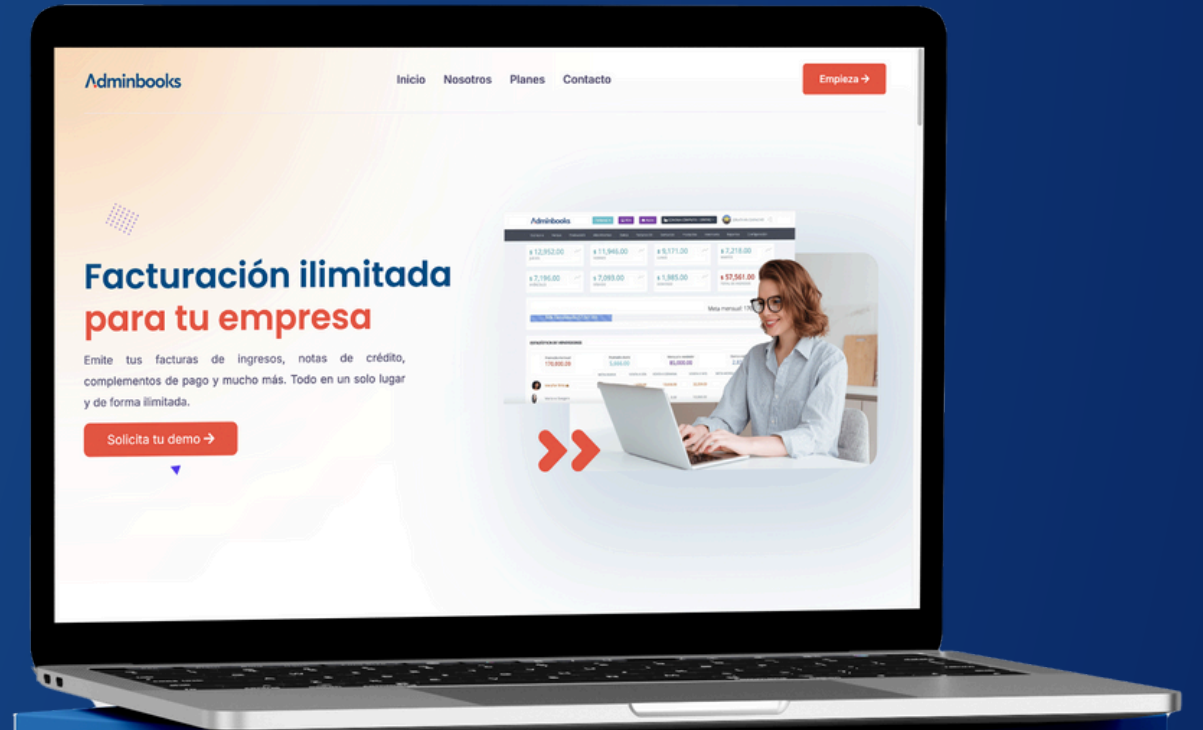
Adminbooks

Inicio Nosotros Planes Contacto

Empieza →

Facturación ilimitada para tu empresa

Emite tus facturas de ingresos, notas de crédito, complementos de pago y mucho más. Todo en un solo lugar y de forma ilimitada.

Solicita tu demo →

Adminbooks

$ 12,952.00 $ 11,946.00 $ 5,171.00 $ 7,218.00

$ 7,190.00 $ 7,093.00 $ 1,865.00 $ 57,561.00

Meta mensual: 1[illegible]

170,000.00 80,000.00